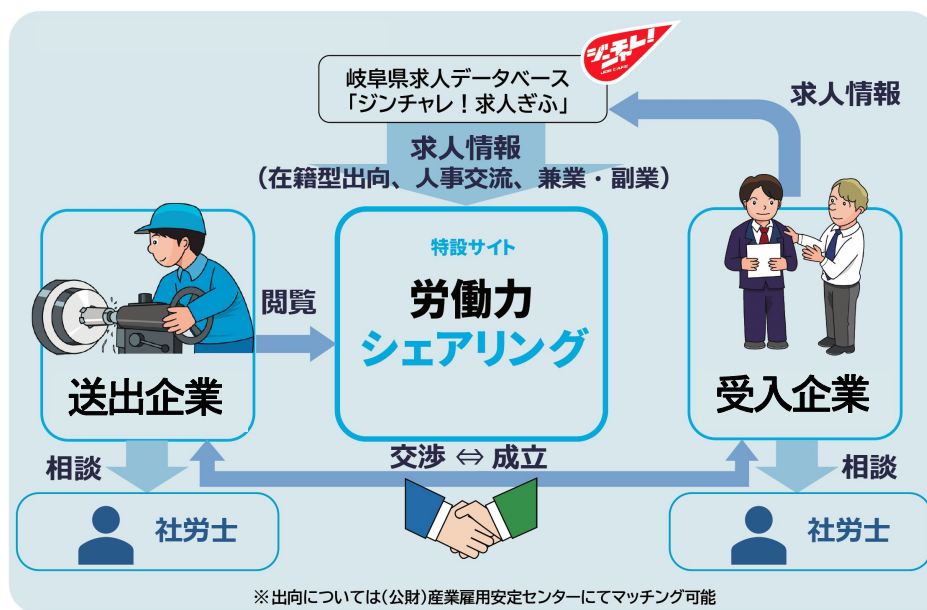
ジンチャレ!

岐阜県求人データベース
「ジンチャレ!求人ぎふ」

求人情報

求人情報
(在籍型出向、人事交流、兼業・副業)

閲覧

特設サイト
労働力
シェアリング

送出企業

受入企業

交渉 ⇔ 成立

相談

相談

社労士

社労士

※出向については(公財)産業雇用安定センターにてマッチング可能